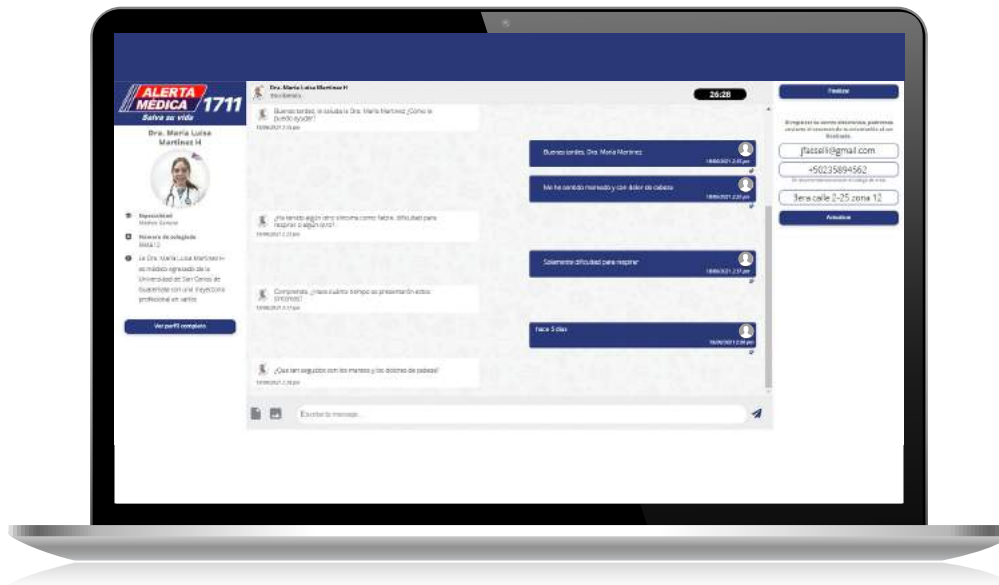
ALERTA MÉDICA 1711
Salva su vida

Dra. María Luisa Martínez H

Especialidad
Médico General

Número de colegiado
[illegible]

La Dra. María Luisa Martínez H es médico egresado de la Universidad de San Carlos de Guatemala con una trayectoria profesional en varios

Ver perfil completo

Dra. María Luisa Martínez H
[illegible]

26:28

Buenas tardes, le saluda la Dra. María Martínez ¿Cómo le puedo ayudar?
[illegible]

Buenas tardes, Dra. María Martínez

Me he sentido mareado y con dolor de cabeza

¿Ha tenido algún otro síntoma como fiebre, dificultad para respirar o algún otro?
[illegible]

Solamente dificultad para respirar

Comprendo, ¿hace cuánto tiempo se presentaron estos síntomas?
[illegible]

hace 3 días

¿Qué tan seguidos son los mareos y los dolores de cabeza?
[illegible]

Escribir tu mensaje...

Finalizar

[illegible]

jfasseli@gmail.com

+50235894562

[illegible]

3era calle 2-25 zona 12

Actualizar